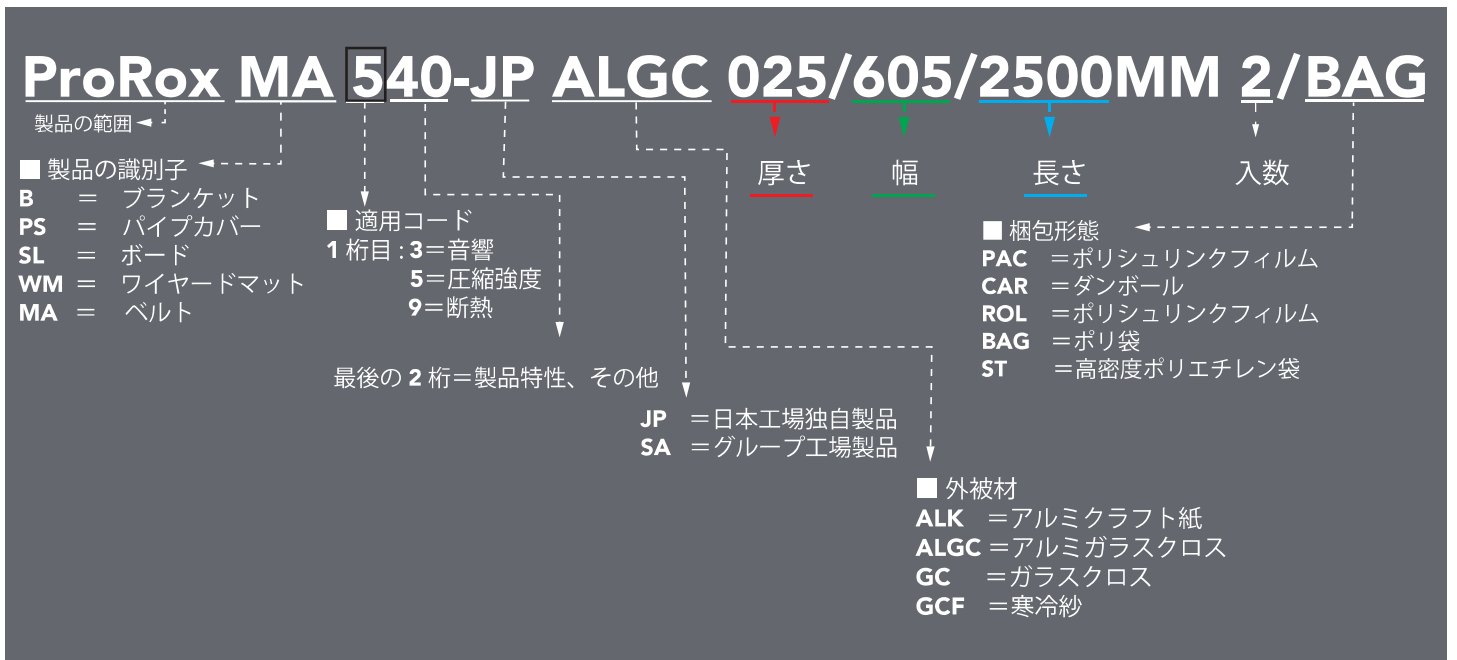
ProRox MA 540-JP ALGC 025/605/2500MM 2/BAG

製品の範囲

■ 製品の識別子
B = ブランケット
PS = パイプカバー
SL = ボード
WM = ワイヤードマット
MA = ベルト

■ 適用コード
1 桁目 : 3=音響
5=圧縮強度
9=断熱

最後の 2 桁=製品特性、その他

JP =日本工場独自製品
SA =グループ工場製品

厚さ

幅

長さ

入数

■ 梱包形態
PAC =ポリシュリンクフィルム
CAR =ダンボール
ROL =ポリシュリンクフィルム
BAG =ポリ袋
ST =高密度ポリエチレン袋

■ 外被材
ALK =アルミクラフト紙
ALGC =アルミガラスクロス
GC =ガラスクロス
GCF =寒冷紗